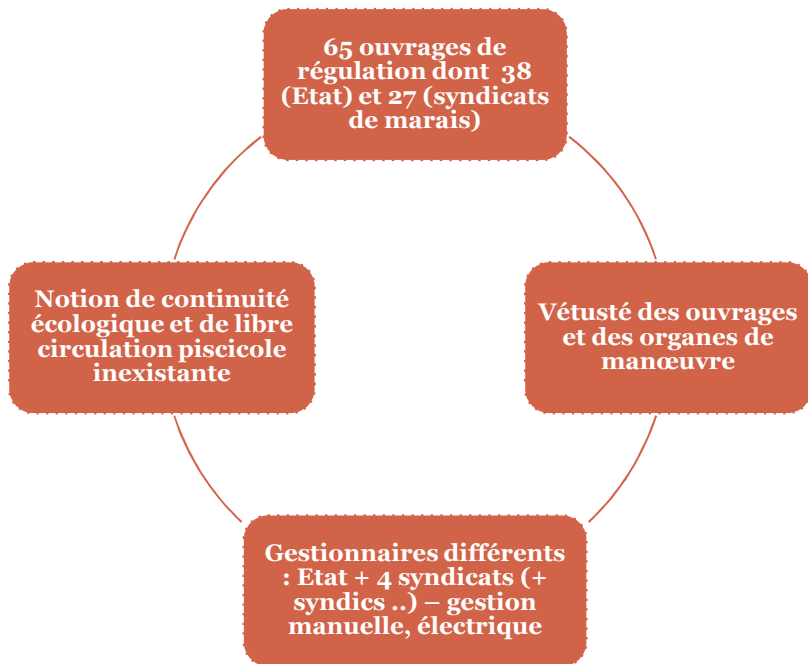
65 ouvrages de régulation dont 38 (Etat) et 27 (syndicats de marais)

Vétusté des ouvrages et des organes de manœuvre

Gestionnaires différents : Etat + 4 syndicats (+ syndics ..) – gestion manuelle, électrique

Notion de continuité écologique et de libre circulation piscicole inexistante